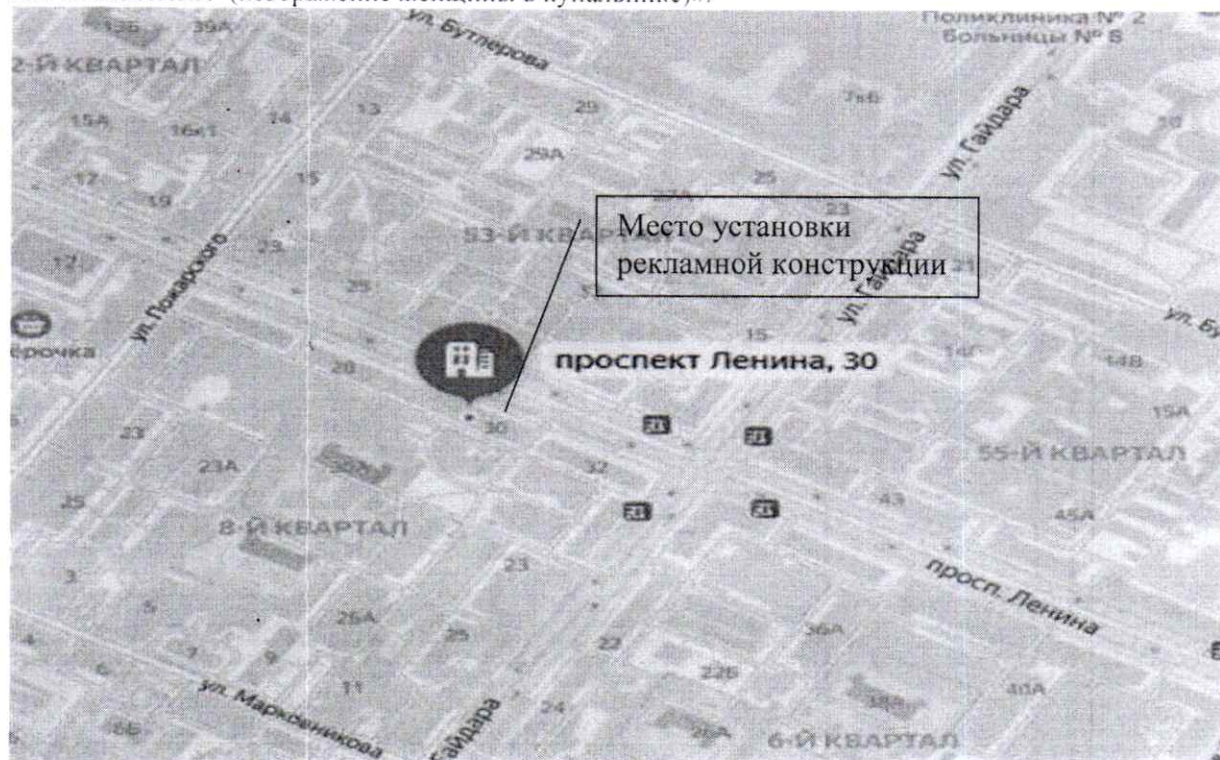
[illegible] (изображение женщины в купальнике)...

Поликлиника № 2
Больницы № 8

13б 39А

2-Й КВАРТАЛ

ул. Бутлерова

15А 16к1 14 13 7к6

29А

ул. Гайдара

17 19 15 27А 25 23

53-Й КВАРТАЛ

Место установки рекламной конструкции

ул. Пожарского

17 23 25 21

ул. Гайдара

ул. Б

ерочка

15

14Г 14В

проспект Ленина, 30

28

30

15А

23

23А

32

55-Й КВАРТАЛ

25

8-Й КВАРТАЛ

43 45А

3

23

просп. Ленина

5

26А

25

22

36А

4

6 7 9

22б

40А

11

ул. Маркочникова

24

Гайдара

6-Й КВАРТАЛ